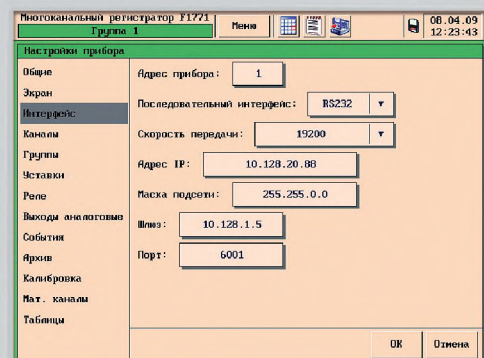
Многоканальный регистратор F1771
Группа 1
Меню
08.04.09
12:23:43

Настройки прибора

Общие
Экран
Интерфейс
Каналы
Группы
Уставки
Реле
Выходы аналоговые
События
Архив
Калибровка
Мат. каналы
Таблицы

Адрес прибора: 1
Последовательный интерфейс: RS232
Скорость передачи: 19200
Адрес IP: 10.128.20.88
Маска подсети: 255.255.0.0
Шлюз: 10.128.1.5
Порт: 6001

OK
Отмена